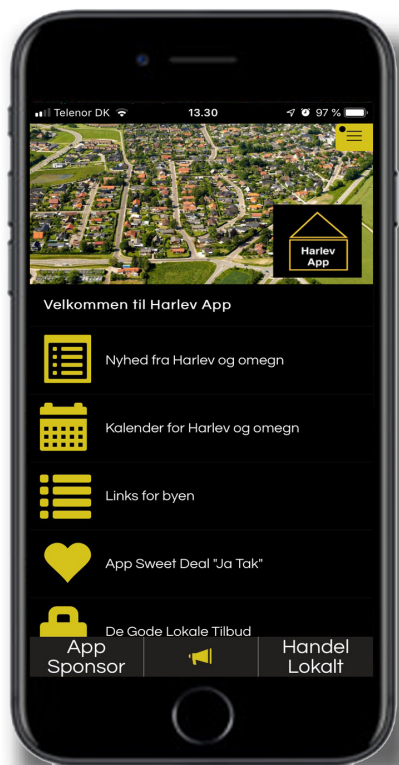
Telenor DK 13.30 97 %

Harlev App

Velkommen til Harlev App

Nyhed fra Harlev og omegn

Kalender for Harlev og omegn

Links for byen

App Sweet Deal "Ja Tak"

De Gode Lokale Tilbud

App Sponsor

Handel Lokalt